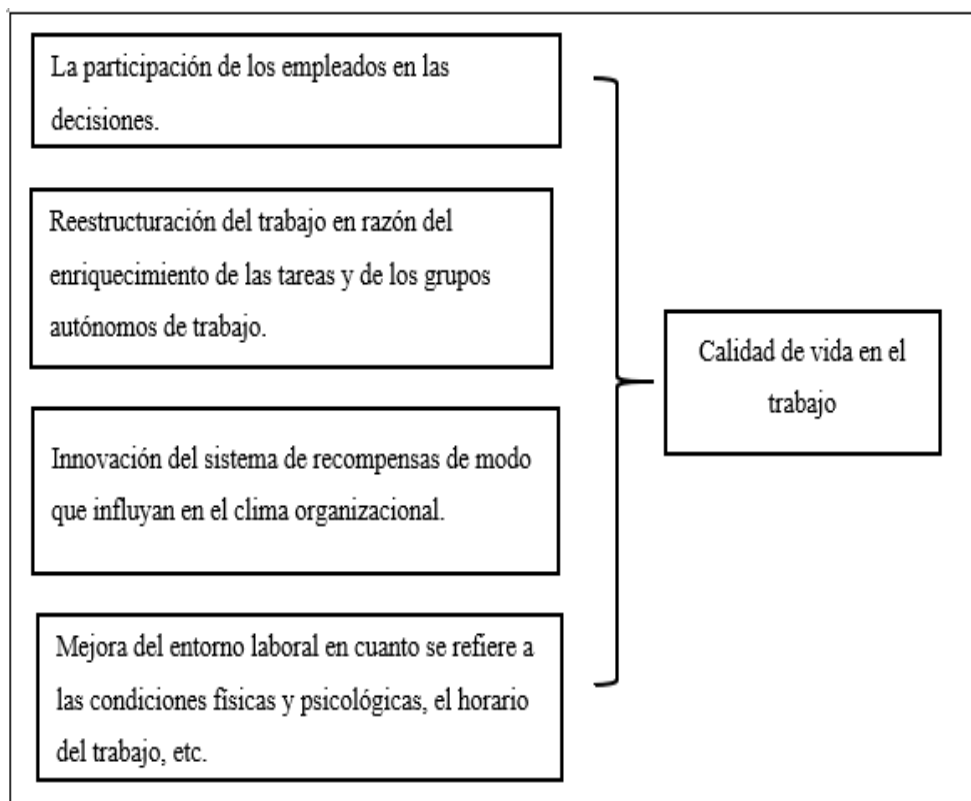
La participación de los empleados en las decisiones.

Reestructuración del trabajo en razón del enriquecimiento de las tareas y de los grupos autónomos de trabajo.

Innovación del sistema de recompensas de modo que influyan en el clima organizacional.

Mejora del entorno laboral en cuanto se refiere a las condiciones físicas y psicológicas, el horario del trabajo, etc.

Calidad de vida en el trabajo